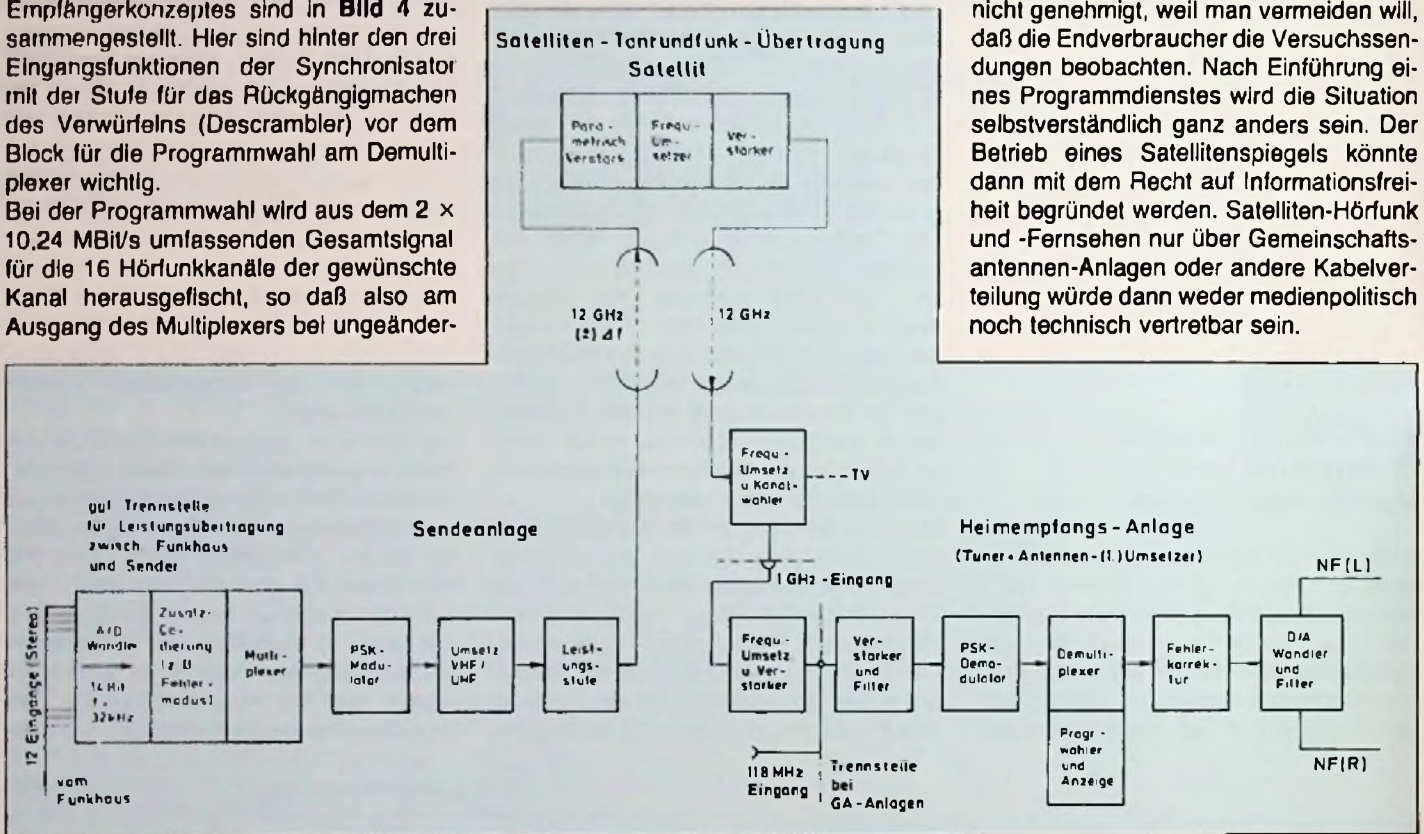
Empfängerkonzeptes sind in Bild 4 zusammengestellt. Hier sind hinter den drei Eingangsfunktionen der Synchronisator mit der Stufe für das Rückgängigmachen des Verwürfelns (Descrambler) vor dem Block für die Programmwahl am Demultiplexer wichtig.
Bei der Programmwahl wird aus dem 2 × 10,24 MBit/s umfassenden Gesamtsignal für die 16 Hörfunkkanäle der gewünschte Kanal herausgefischt, so daß also am Ausgang des Multiplexers bei ungeänder-

nicht genehmigt, weil man vermeiden will, daß die Endverbraucher die Versuchssendungen beobachten. Nach Einführung eines Programmdienstes wird die Situation selbstverständlich ganz anders sein. Der Betrieb eines Satellitenspiegels könnte dann mit dem Recht auf Informationsfreiheit begründet werden. Satelliten-Hörfunk und -Fernsehen nur über Gemeinschaftsantennen-Anlagen oder andere Kabelverteilung würde dann weder medienpolitisch noch technisch vertretbar sein.

Satelliten - Tonrundfunk - Übertragung
Satellit
Parametrisch Verstärk
Frequ - Umsetzer
Verstärker
12 GHz (±) Δf
12 GHz
Frequ - Umsetz u Kanalwähler
TV
ggf Trennstelle für Leistungsübertragung zwisch Funkhaus und Sender
Sendeanlage
Heimempfangs - Anlage
(Tuner + Antennen - (1.) Umsetzer)
1 GHz - Eingang
NF(L)
12 Eingänge (Stereo)
A/D Wandler
14 Bit f = 32 kHz
Zusatz-Codierung (z B Fehlermodus)
Multiplexer
PSK - Modulator
Umsetz VHF / UHF
Leistungsstufe
Frequ - Umsetz u Verstärker
Verstärker und Filter
PSK - Demodulator
Demultiplexer
Fehlerkorrektur
D/A Wandler und Filter
Progr - wähler und Anzeige
NF(R)
vom Funkhaus
118 MHz Eingang
Trennstelle bei GA - Anlagen